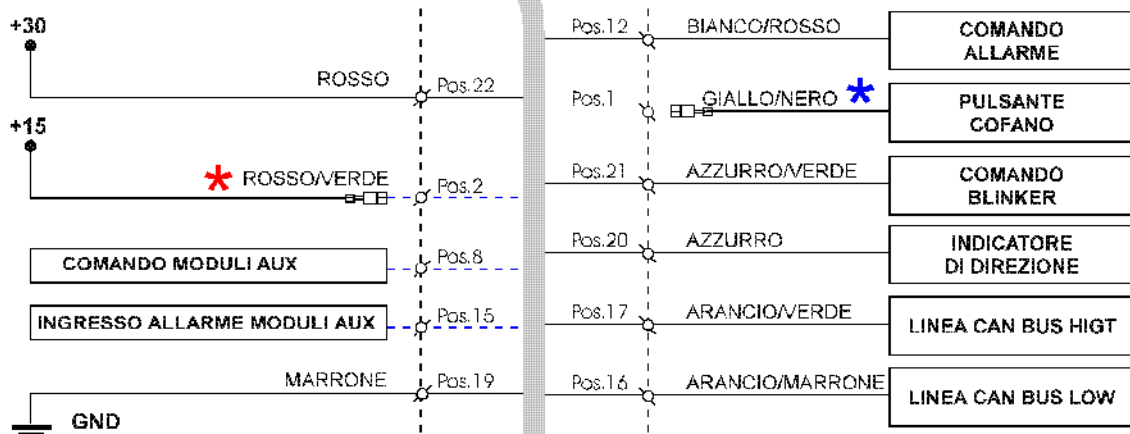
+30

ROSSO Pos.22

+15

* ROSSO/VERDE Pos.2

COMANDO MODULI AUX Pos.8

INGRESSO ALLARME MODULI AUX Pos.15

MARRONE Pos.19

GND

Pos.12 BIANCO/ROSSO COMANDO ALLARME

Pos.1 GIALLO/NERO * PULSANTE COFANO

Pos.21 AZZURRO/VERDE COMANDO BLINKER

Pos.20 AZZURRO INDICATORE DI DIREZIONE

Pos.17 ARANCIO/VERDE LINEA CAN BUS HIGT

Pos.16 ARANCIO/MARRONE LINEA CAN BUS LOW